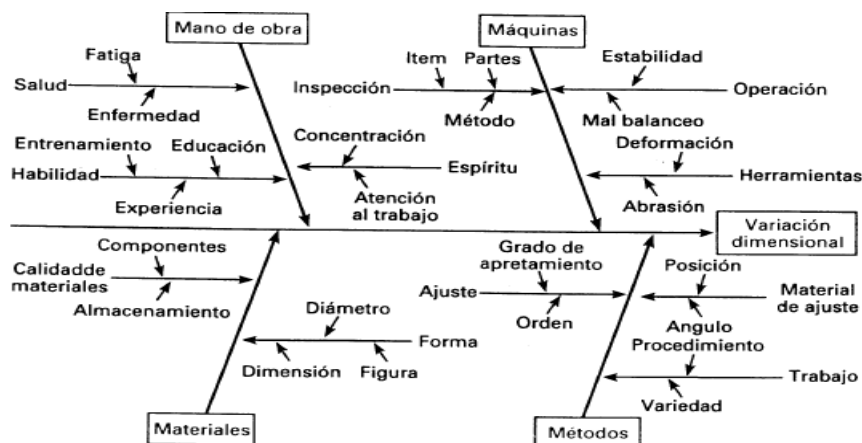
Mano de obra

Máquinas

Fatiga

Salud

Enfermedad

Entrenamiento

Educación

Habilidad

Experiencia

Concentración

Espíritu

Atención al trabajo

Item

Partes

Inspección

Método

Estabilidad

Operación

Mal balanceo

Deformación

Herramientas

Abrasión

Variación dimensional

Componentes

Calidadde materiales

Almacenamiento

Diámetro

Forma

Dimensión

Figura

Grado de apretamiento

Ajuste

Orden

Posición

Material de ajuste

Angulo

Procedimiento

Trabajo

Variedad

Materiales

Métodos